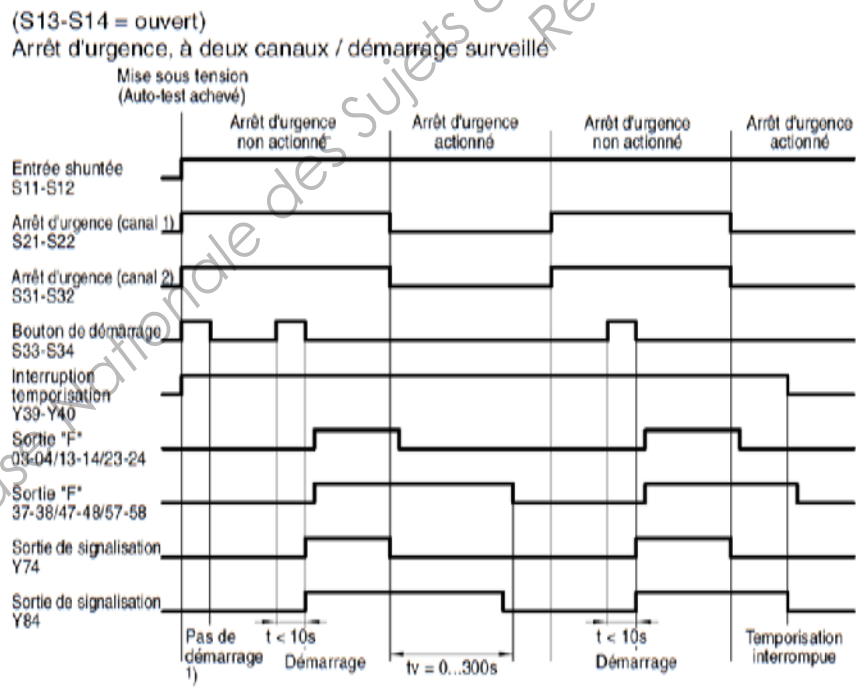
(S13-S14 = ouvert)
Arrêt d'urgence, à deux canaux / démarrage surveillé

Mise sous tension
(Auto-test achevé)

Arrêt d'urgence non actionné

Arrêt d'urgence actionné

Arrêt d'urgence non actionné

Arrêt d'urgence actionné

Entrée shuntée
S11-S12

Arrêt d'urgence (canal 1)
S21-S22

Arrêt d'urgence (canal 2)
S31-S32

Bouton de démarrage
S33-S34

Interruption temporisation
Y39-Y40

Sortie "F"
03-04/13-14/23-24

Sortie "F"
37-38/47-48/57-58

Sortie de signalisation
Y74

Sortie de signalisation
Y84

Pas de démarrage 1)

t < 10s

Démarrage

tv = 0...300s

t < 10s

Démarrage

Temporisation interrompue